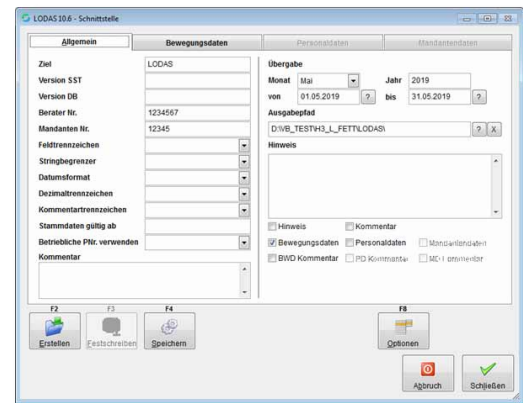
LODAS 10.6 - Schnittstelle

Allgemein | Bewegungsdaten | Personaldaten | Mandantendaten

Ziel LODAS
Version SST
Version DB
Berater Nr. 1234567
Mandanten Nr. 12345
Feldtrennzeichen
Stringbegrenzer
Datumsformat
Dezimaltrennzeichen
Kommentartrennzeichen
Stammdaten gültig ab
Betriebliche PNr. verwenden
Kommentar

Übergabe
Monat Mai Jahr 2019
von 01.05.2019 ? bis 31.05.2019 ?
Ausgabepfad
D:\VB_TEST\H3_L_FETT\LODAS\ ? X
Hinweis

Hinweis
Kommentar
Bewegungsdaten
Personaldaten
Mandantendaten
BWD Kommentar
PD Kommentar
MD Kommentar

F2 Erstellen
F3 Festschreiben
F4 Speichern
F8 Optionen

Abbruch
Schließen